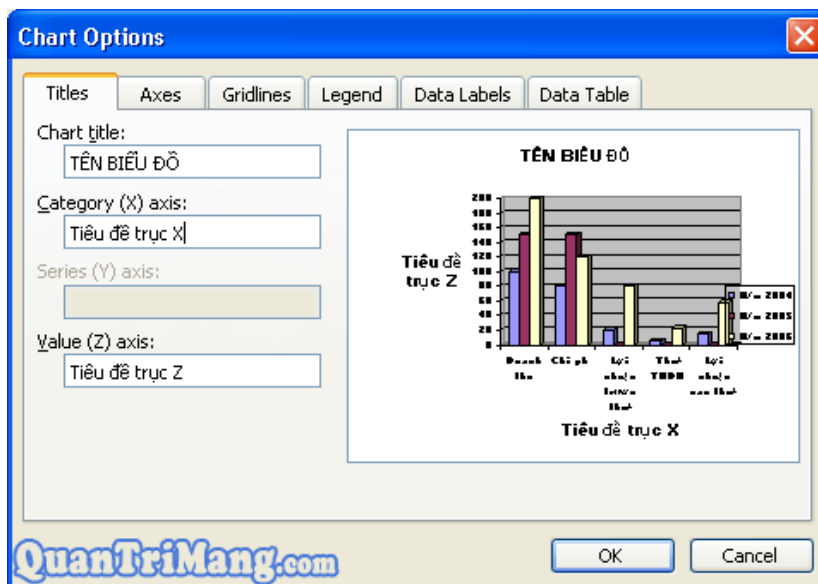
Chart Options

Titles | Axes | Gridlines | Legend | Data Labels | Data Table

Chart title:
TÊN BIỂU ĐỒ

Category (X) axis:
Tiêu đề trục X

Series (Y) axis:

Value (Z) axis:
Tiêu đề trục Z

TÊN BIỂU ĐỒ

Tiêu đề trục Z

200
180
160
140
120
100
80
60
40
20
0

Doanh thu
Chi phí
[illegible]
Thuế TNDN
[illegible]

Năm 2004
Năm 2005
Năm 2006

Tiêu đề trục X

QuanTriMang.com

OK
Cancel